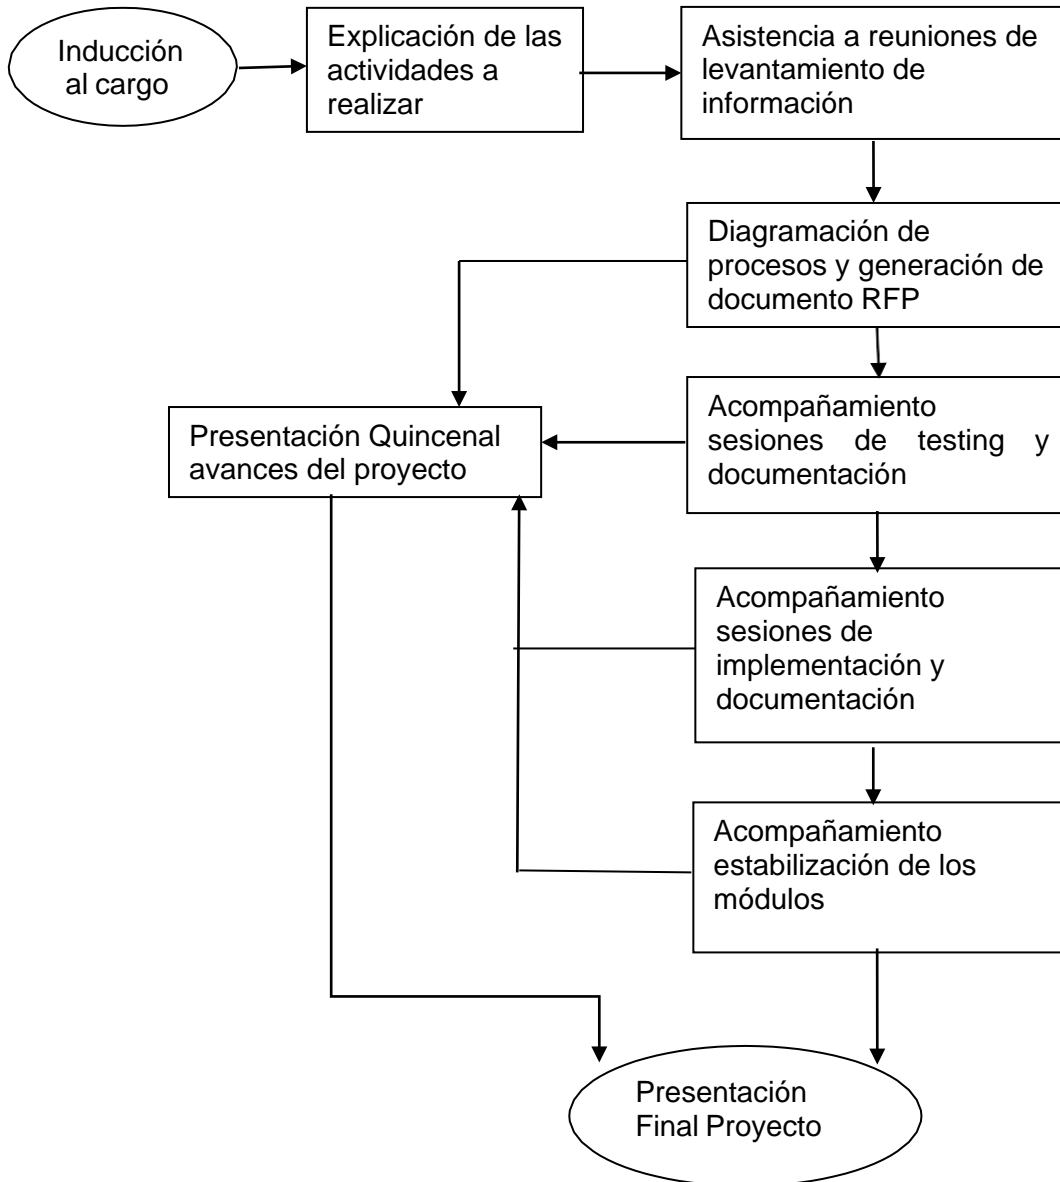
Inducción al cargo

Explicación de las actividades a realizar

Asistencia a reuniones de levantamiento de información

Diagramación de procesos y generación de documento RFP

Acompañamiento sesiones de testing y documentación

Presentación Quincenal avances del proyecto

Acompañamiento sesiones de implementación y documentación

Acompañamiento estabilización de los módulos

Presentación Final Proyecto